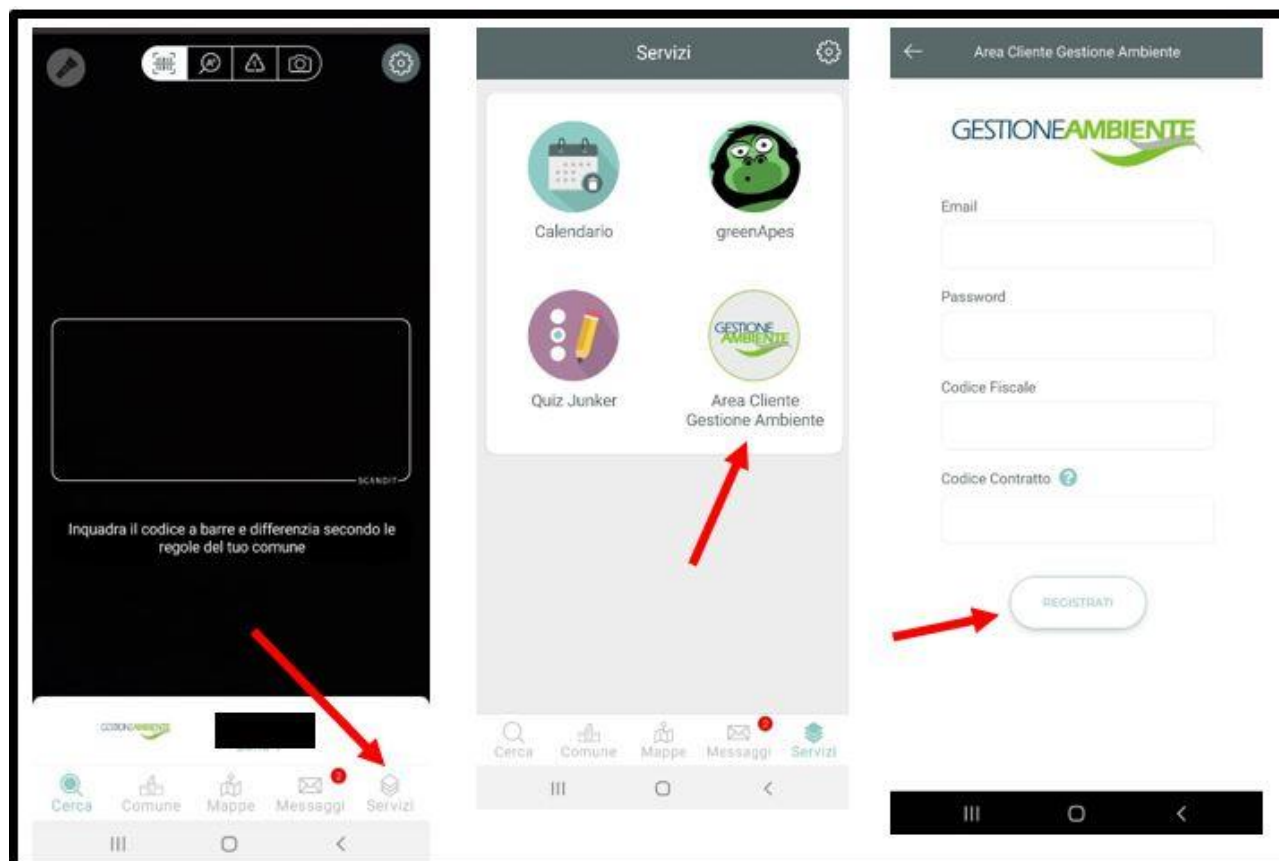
SCANDIT

Inquadra il codice a barre e differenzia secondo le regole del tuo comune

GESTIONEAMBIENTE

Cerca Comune Mappe 2 Messaggi Servizi

Servizi

Calendario

greenApes

Quiz Junker

GESTIONE AMBIENTE

Area Cliente Gestione Ambiente

Cerca Comune Mappe 2 Messaggi Servizi

Area Cliente Gestione Ambiente

GESTIONEAMBIENTE

Email

Password

Codice Fiscale

Codice Contratto

REGISTRATI